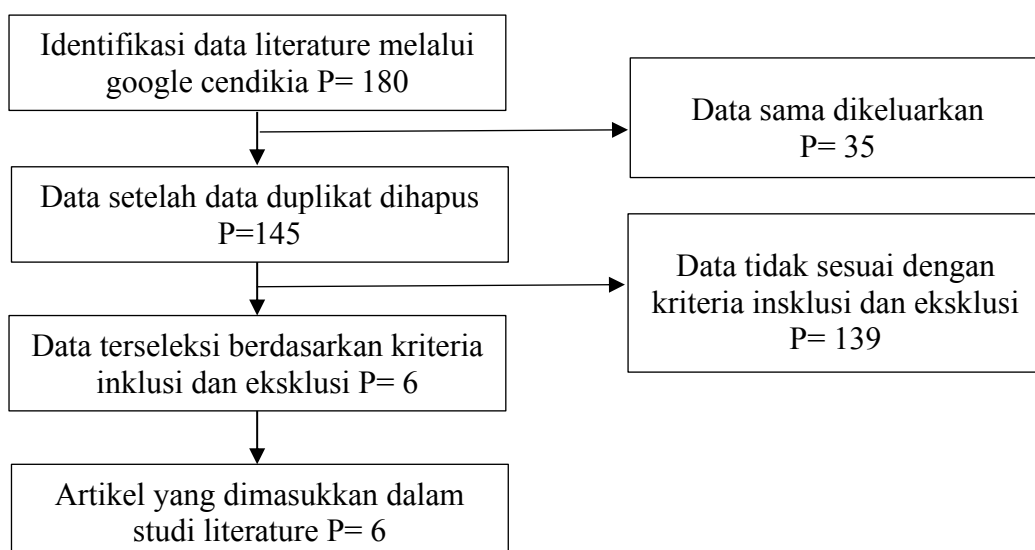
Identifikasi data literature melalui google cendikia P= 180

Data sama dikeluarkan P= 35

Data setelah data duplikat dihapus P=145

Data tidak sesuai dengan kriteria insklusi dan eksklusi P= 139

Data terseleksi berdasarkan kriteria inklusi dan eksklusi P= 6

Artikel yang dimasukkan dalam studi literature P= 6